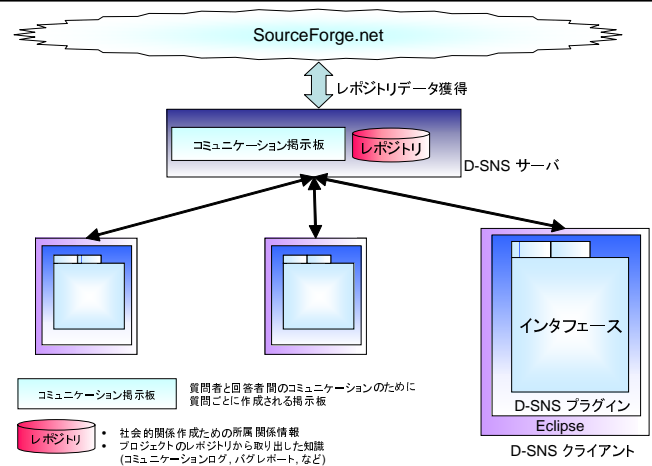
SourceForge.net

レポジトリデータ獲得

コミュニケーション掲示板

レポジトリ

D-SNS サーバ

Eclipse

インタフェース

D-SNS プラグイン

D-SNS クライアント

コミュニケーション掲示板

質問者と回答者間のコミュニケーションのために質問ごとに作成される掲示板

レポジトリ

• 社会的関係作成ための所属関係情報
• プロジェクトのレポジトリから取り出した知識 (コミュニケーションログ, バグレポート, など)